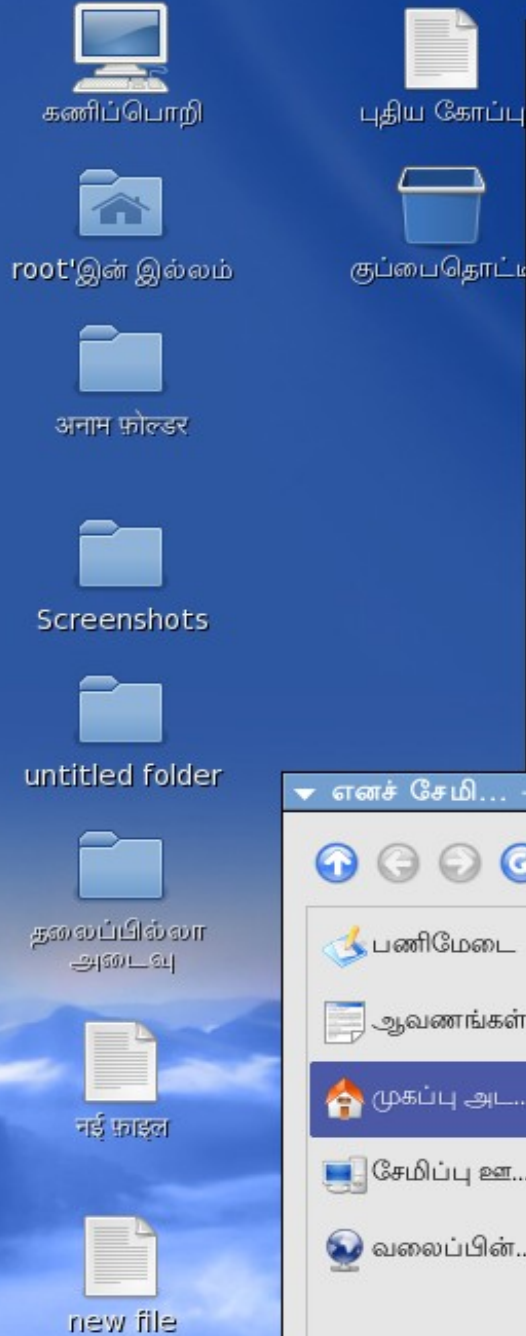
கணிப்பொறி

புதிய கோப்பு

root'இன் இல்லம்

குப்பைதொட்ட

अनाम फ़ोल्डर

Screenshots

untitled folder

தலைப்பில்லா அடைவு

नई फ़ाइल

new file

எனச் சேமி...

பணிமேடை

ஆவணங்கள்

முகப்பு அட...

சேமிப்பு ஊ...

வலைப்பின்...